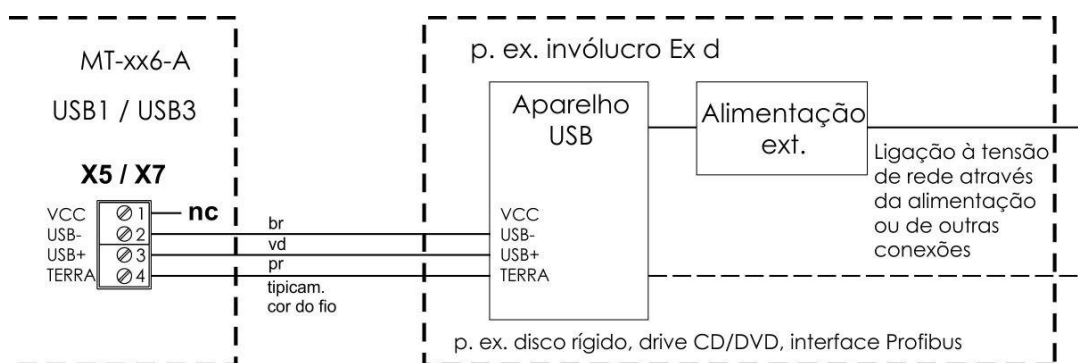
MT-xx6-A

USB1 / USB3

X5 / X7

VCC
USB-
USB+
TERRA

1
2
3
4

nc

br
vd
pr
tipicam.
cor do fio

p. ex. invólucro Ex d

Aparelho
USB

VCC
USB-
USB+
TERRA

Alimentação
ext.

Ligação à tensão de rede através da alimentação ou de outras conexões

p. ex. disco rígido, drive CD/DVD, interface Profibus